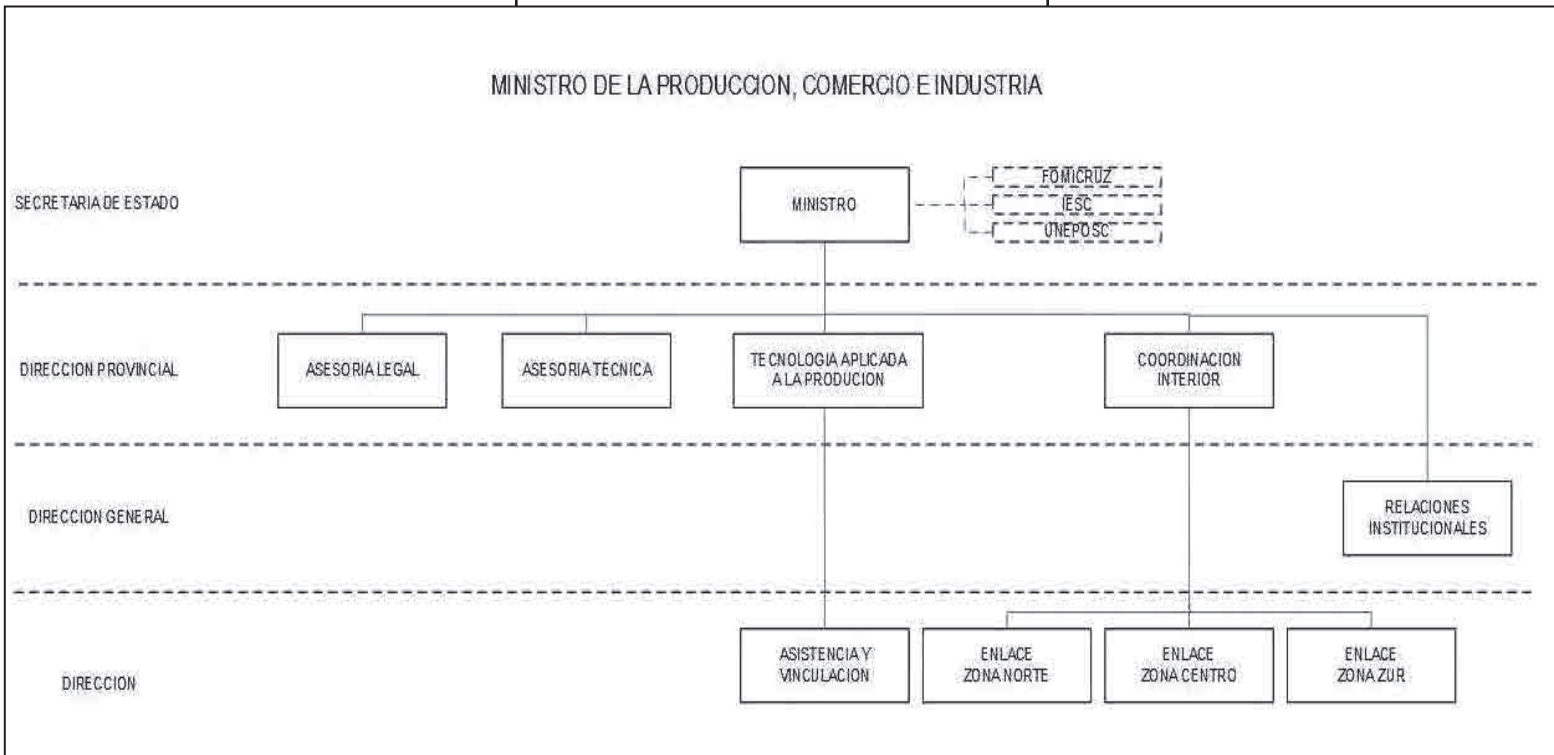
MINISTRO DE LA PRODUCCION, COMERCIO E INDUSTRIA

SECRETARIA DE ESTADO

MINISTRO

FOMICRUZ

IESC

UNEPOSC

DIRECCION PROVINCIAL

ASESORIA LEGAL

ASESORIA TECNICA

TECNOLOGIA APLICADA A LA PRODUCION

COORDINACION INTERIOR

DIRECCION GENERAL

RELACIONES INSTITUCIONALES

DIRECCION

ASISTENCIA Y VINCULACION

ENLACE ZONA NORTE

ENLACE ZONA CENTRO

ENLACE ZONA ZUR